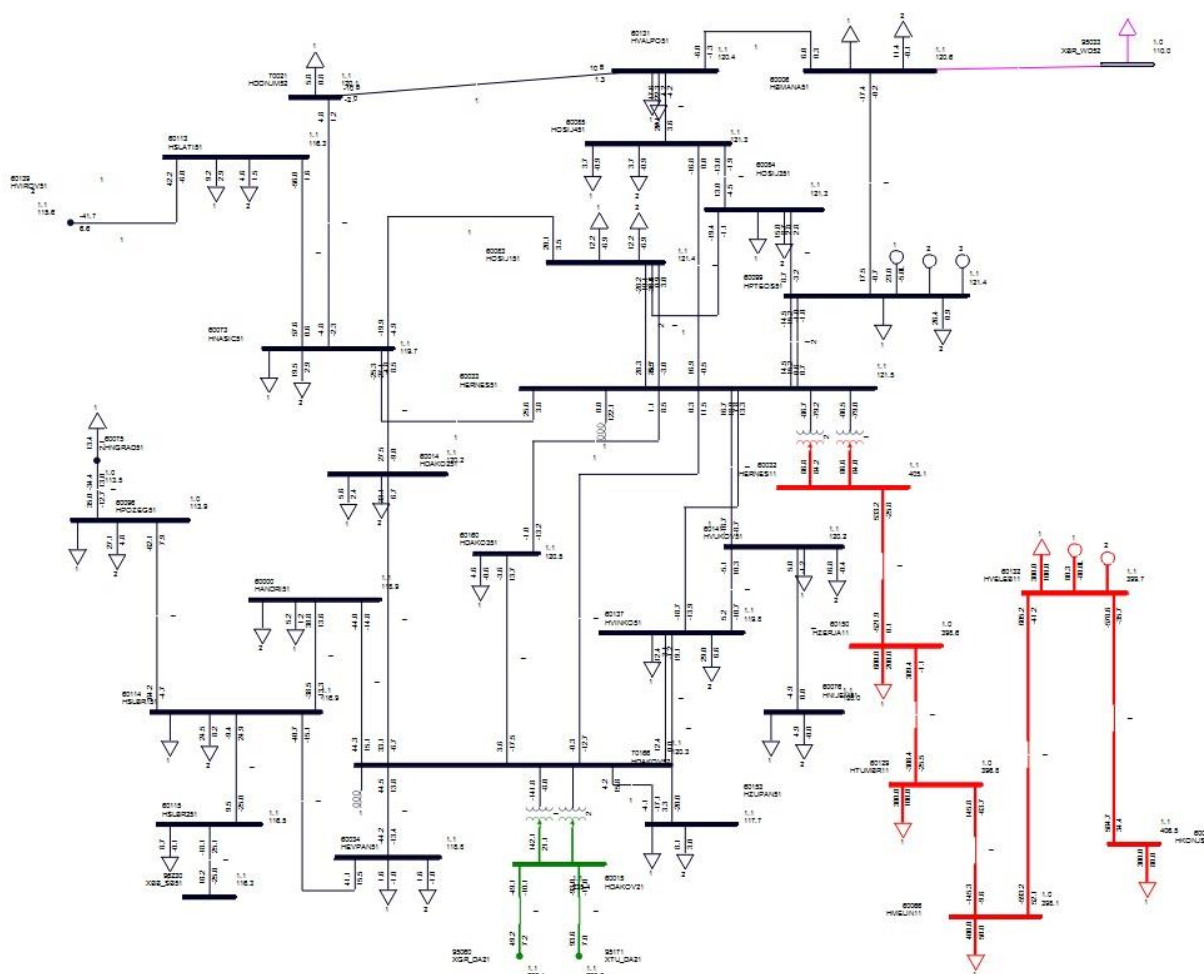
60131
HVALPO51
1.1
120.4

95033
XGR_WO52
1.0
110.0

60006
HSMANA51
1.1
120.6

70021
HODNUM52

60113
HSLATI51
1.1
116.3

60129
HVIROV51
1.1
115.6
-41.7
6.6

60055
HOSIJ451
1.1
121.3

60054
HOSIJ351
1.1
121.3

60052
HOSIJ151
1.1
121.4

60099
HPTEOS51
1.1
121.4

60073
HNASIC51
1.1
119.7

60033
HERNES51
1.1
121.5

60075
HNHGRAD51

60096
HPOZEG51
1.0
113.9

60014
HDAKO251

60032
HERNES11
1.1
423.1

60160
HDAKO351
1.1
120.5

60140
HVUKOV51
1.1
120.2

60000
HANDRI51
1.1
116.9

60137
HVINKO51
1.1
119.8

60150
HZERJA11
1.0
395.6

60122
HVELE211
1.1
399.7

60114
HSLBR151
1.1
116.9

60076
HNUSTA51

70166
HDAKOV51
1.1
120.3

60129
HTUMBR11
1.0
396.5

60118
HSLBR251
1.1
116.5

95230
XSS_SB51
1.1
116.2

60034
HEVPAN51
1.1
116.6

60153
HZUPAN51
1.1
117.7

60015
HDAKOV21

60066
HMELIN11
1.0
395.1

HKONJS
1.1
406.5

95060
XGR_DA21

95171
XTU_DA21